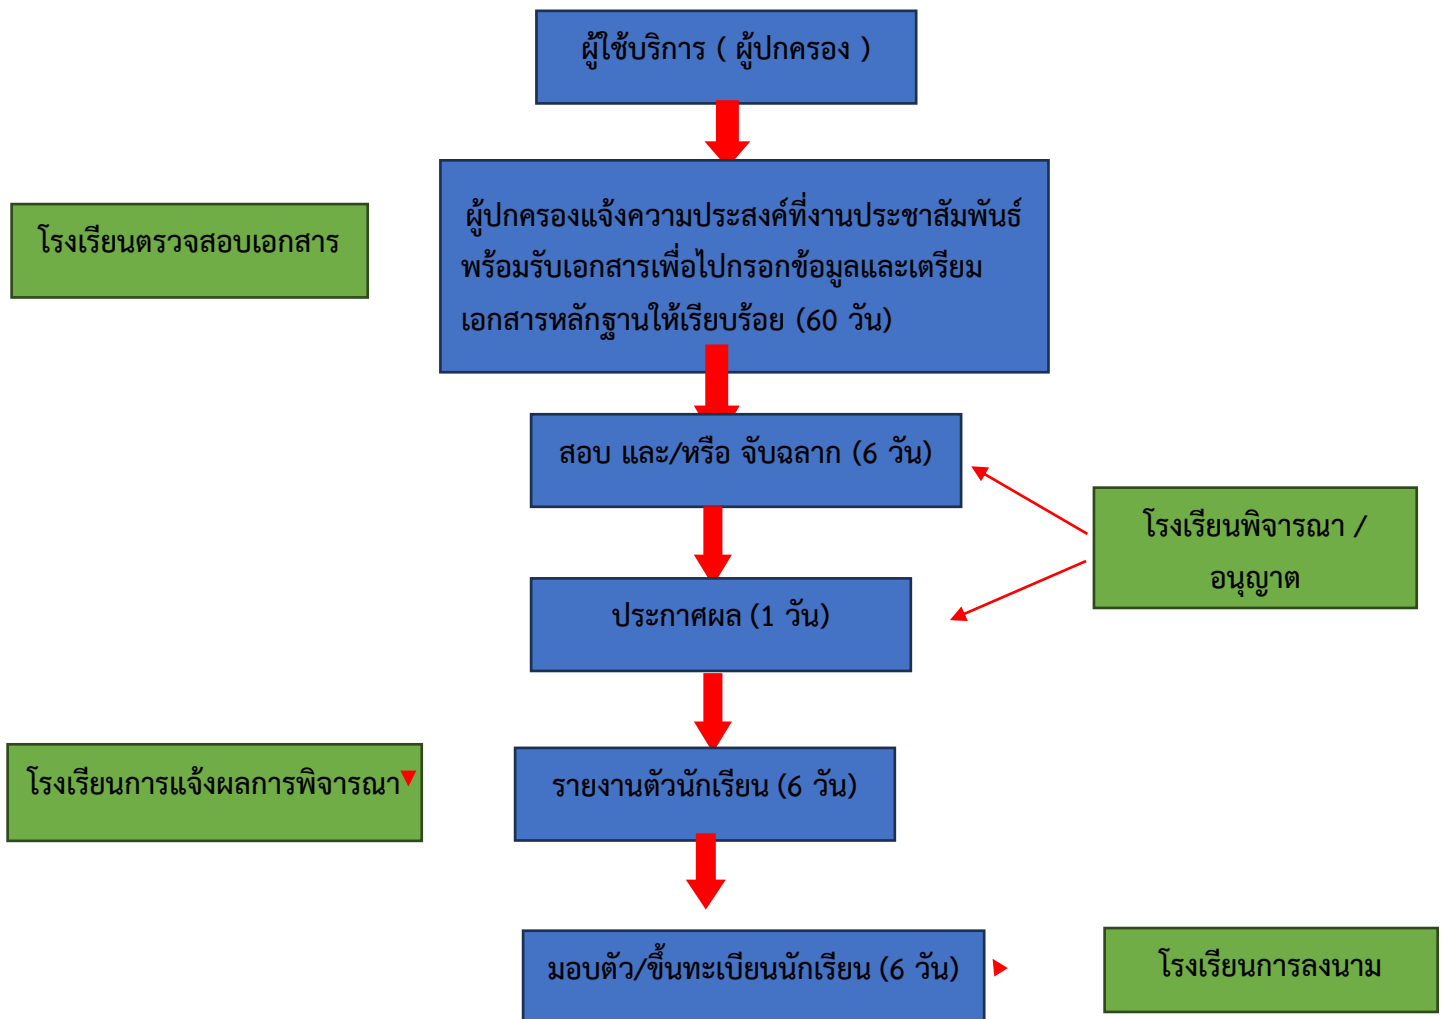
ผู้ใช้บริการ ( ผู้ปกครอง )

ผู้ปกครองแจ้งความประสงค์ที่งานประชาสัมพันธ์ พร้อมรับเอกสารเพื่อไปกรอกข้อมูลและเตรียมเอกสารหลักฐานให้เรียบร้อย (60 วัน)

โรงเรียนตรวจสอบเอกสาร

สอบ และ/หรือ จับฉลาก (6 วัน)

โรงเรียนพิจารณา / อนุญาต

ประกาศผล (1 วัน)

โรงเรียนการแจ้งผลการพิจารณา

รายงานตัวนักเรียน (6 วัน)

มอบตัว/ขึ้นทะเบียนนักเรียน (6 วัน)

โรงเรียนการลงนาม